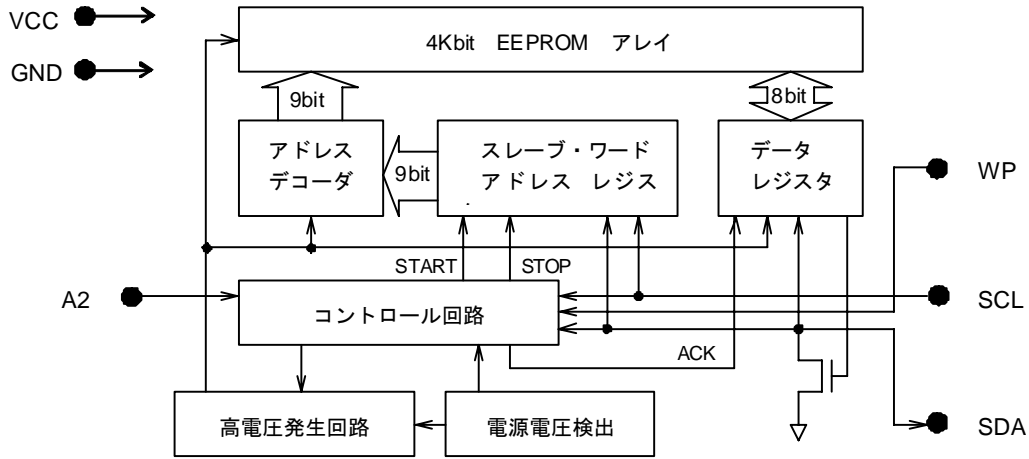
VCC

GND

4Kbit EEPROM アレイ

9bit

8bit

アドレス デコーダ

9bit

スレーブ・ワード アドレス レジス

データ レジスタ

WP

START

STOP

A2

コントロール回路

SCL

ACK

高電圧発生回路

電源電圧検出

SDA